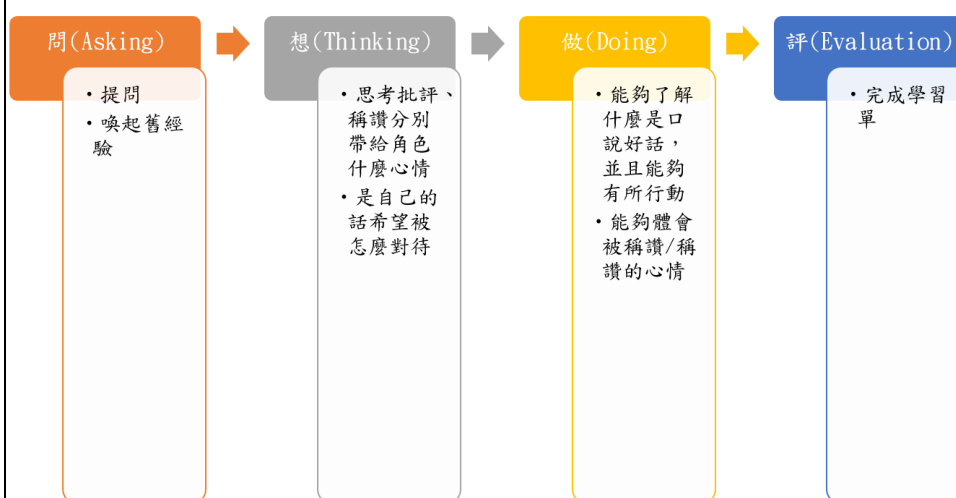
問(Asking)

• 提問
• 喚起舊經驗

想(Thinking)

• 思考批評、稱讚分別帶給角色什麼心情
• 是自己的話希望被怎麼對待

做(Doing)

• 能夠了解什麼是口說好話，並且能夠有所行動
• 能夠體會被稱讚/稱讚的心情

評(Evaluation)

• 完成學習單